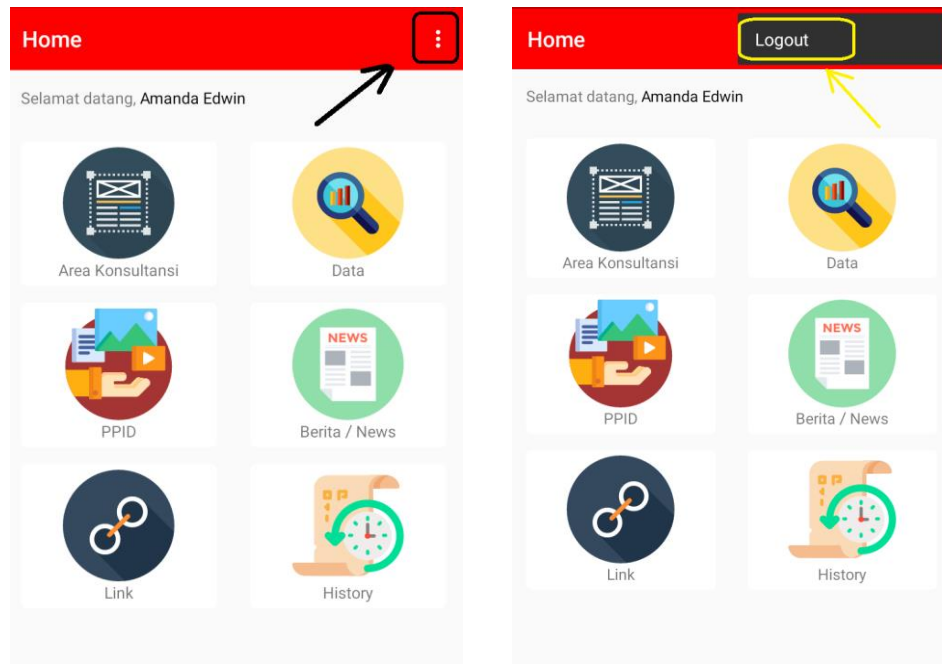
Home

Selamat datang, Amanda Edwin

Area Konsultansi

Data

PPID

NEWS

Berita / News

Link

History

Home

Logout

Selamat datang, Amanda Edwin

Area Konsultansi

Data

PPID

NEWS

Berita / News

Link

History